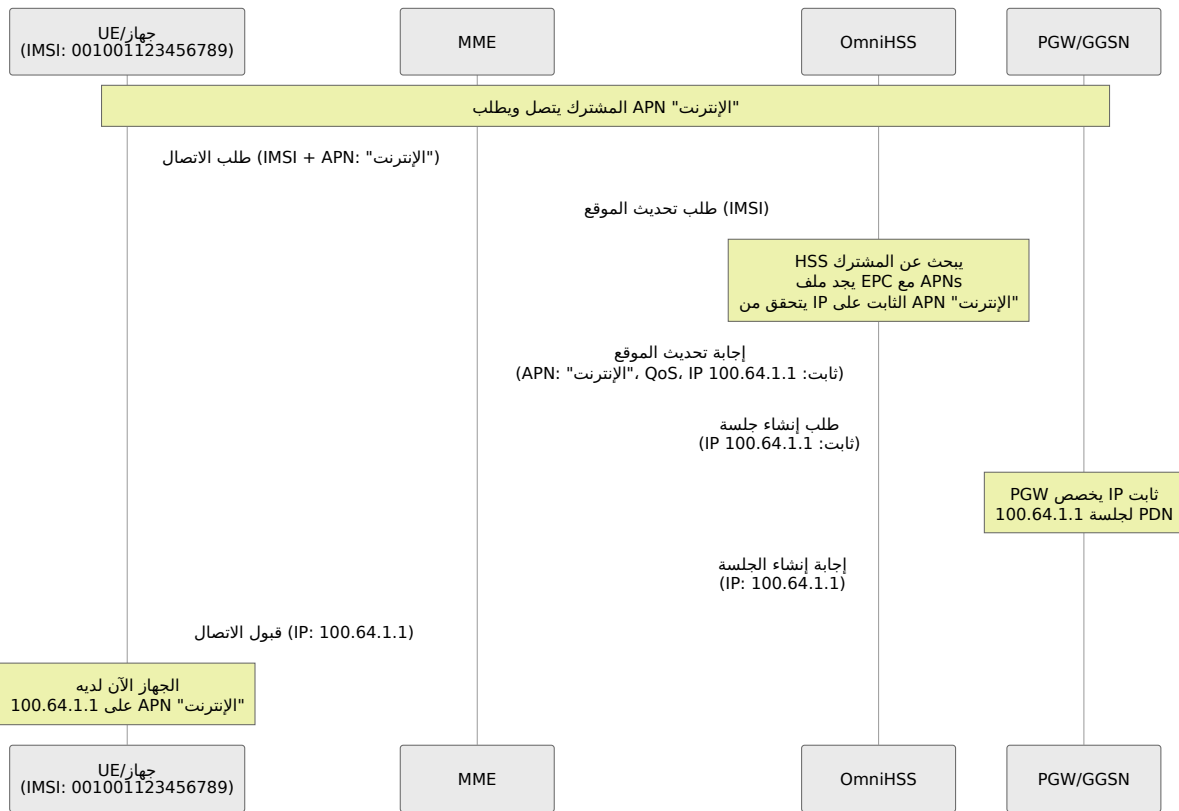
جهاز/UE
(IMSI: 001001123456789)

MME

OmniHSS

PGW/GGSN

"الإنترنت" APN المشترك يتصل ويطلب

("الإنترنت" :IMSI + APN) طلب الاتصال

(IMSI) طلب تحديث الموقع

يبحث عن المشترك HSS
APNs مع EPC يجد ملف
"الإنترنت" APN الثابت على IP يتحقق من

إجابة تحديث الموقع
(ثابت: IP 100.64.1.1 ،QoS ،"الإنترنت" :APN)

طلب إنشاء جلسة
(ثابت: IP 100.64.1.1)

ثابت IP يخصص PGW
PDN لجلسة 100.64.1.1

إجابة إنشاء الجلسة
(IP: 100.64.1.1)

(IP: 100.64.1.1) قبول الاتصال

الجهاز الآن لديه
"الإنترنت" APN على 100.64.1.1

جهاز/UE
(IMSI: 001001123456789)

MME

OmniHSS

PGW/GGSN